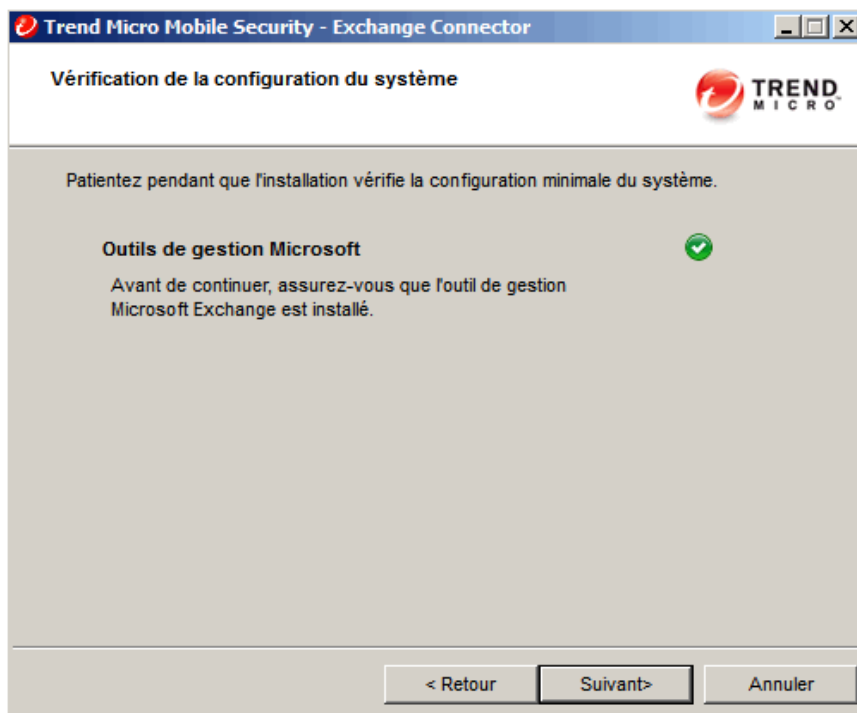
Trend Micro Mobile Security - Exchange Connector

Vérification de la configuration du système

TREND MICRO

Patientez pendant que l'installation vérifie la configuration minimale du système.

Outils de gestion Microsoft

Avant de continuer, assurez-vous que l'outil de gestion Microsoft Exchange est installé.

< Retour

Suivant>

Annuler